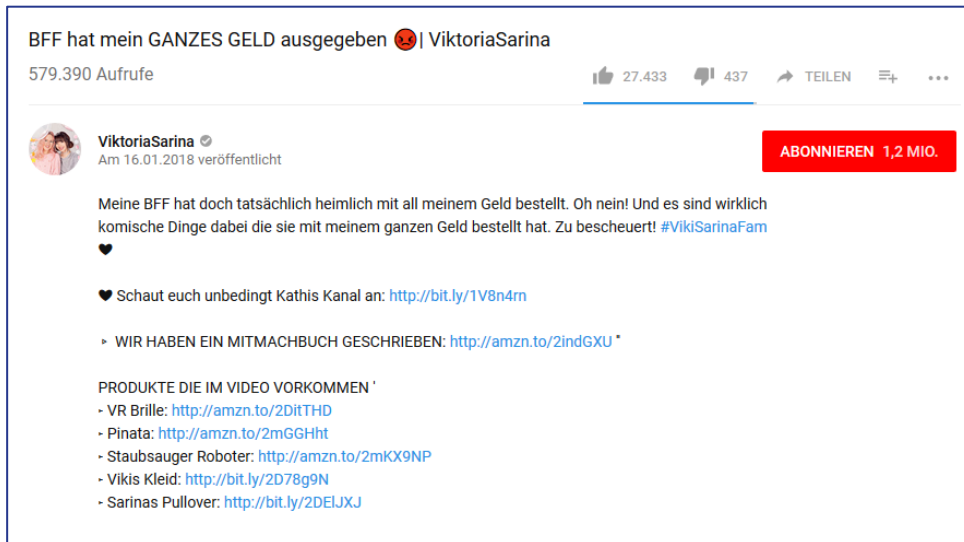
BFF hat mein GANZES GELD ausgegeben 😡| ViktoriaSarina

579.390 Aufrufe

27.433 437 TEILEN

ViktoriaSarina
Am 16.01.2018 veröffentlicht

ABONNIEREN 1,2 MIO.

Meine BFF hat doch tatsächlich heimlich mit all meinem Geld bestellt. Oh nein! Und es sind wirklich komische Dinge dabei die sie mit meinem ganzen Geld bestellt hat. Zu bescheuert! #VikiSarinaFam
❤

❤ Schaut euch unbedingt Kathis Kanal an: http://bit.ly/1V8n4rn

▸ WIR HABEN EIN MITMACHBUCH GESCHRIEBEN: http://amzn.to/2indGXU "

PRODUKTE DIE IM VIDEO VORKOMMEN '
▸ VR Brille: http://amzn.to/2DitTHD
▸ Pinata: http://amzn.to/2mGGHht
▸ Staubsauger Roboter: http://amzn.to/2mKX9NP
▸ Vikis Kleid: http://bit.ly/2D78g9N
▸ Sarinas Pullover: http://bit.ly/2DElJXJ